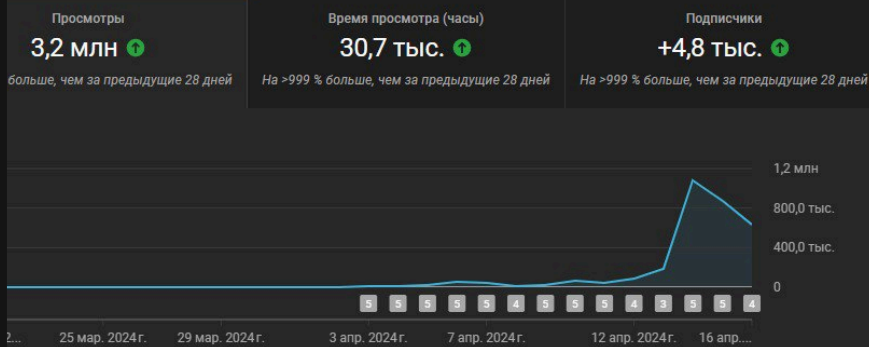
Просмотры
3,2 млн
больше, чем за предыдущие 28 дней

Время просмотра (часы)
30,7 тыс.
На >999 % больше, чем за предыдущие 28 дней

Подписчики
+4,8 тыс.
На >999 % больше, чем за предыдущие 28 дней

1,2 млн
800,0 тыс.
400,0 тыс.
0

5 5 5 5 5 4 5 5 5 4 3 5 5 4

2... 25 мар. 2024 г. 29 мар. 2024 г. 3 апр. 2024 г. 7 апр. 2024 г. 12 апр. 2024 г. 16 апр....